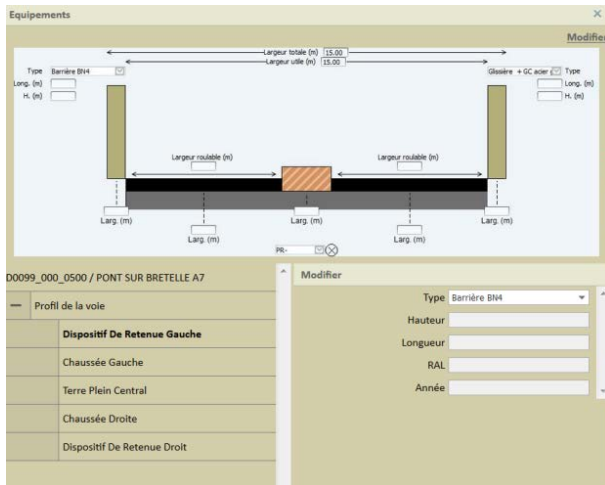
Equipements

×

Modifier

Largeur totale (m) 15.00

Largeur utile (m) 15.00

Type Barrière BN4

Long. (m)

H. (m)

Glissière + GC acier Type

Long. (m)

H. (m)

Largeur roulable (m)

Largeur roulable (m)

Larg. (m)

Larg. (m)

Larg. (m)

Larg. (m)

Larg. (m)

PR-

D0099_000_0500 / PONT SUR BRETELLE A7

— Profil de la voie

Dispositif De Retenue Gauche

Chaussée Gauche

Terre Plein Central

Chaussée Droite

Dispositif De Retenue Droit

Modifier

Type Barrière BN4

Hauteur

Longueur

RAL

Année